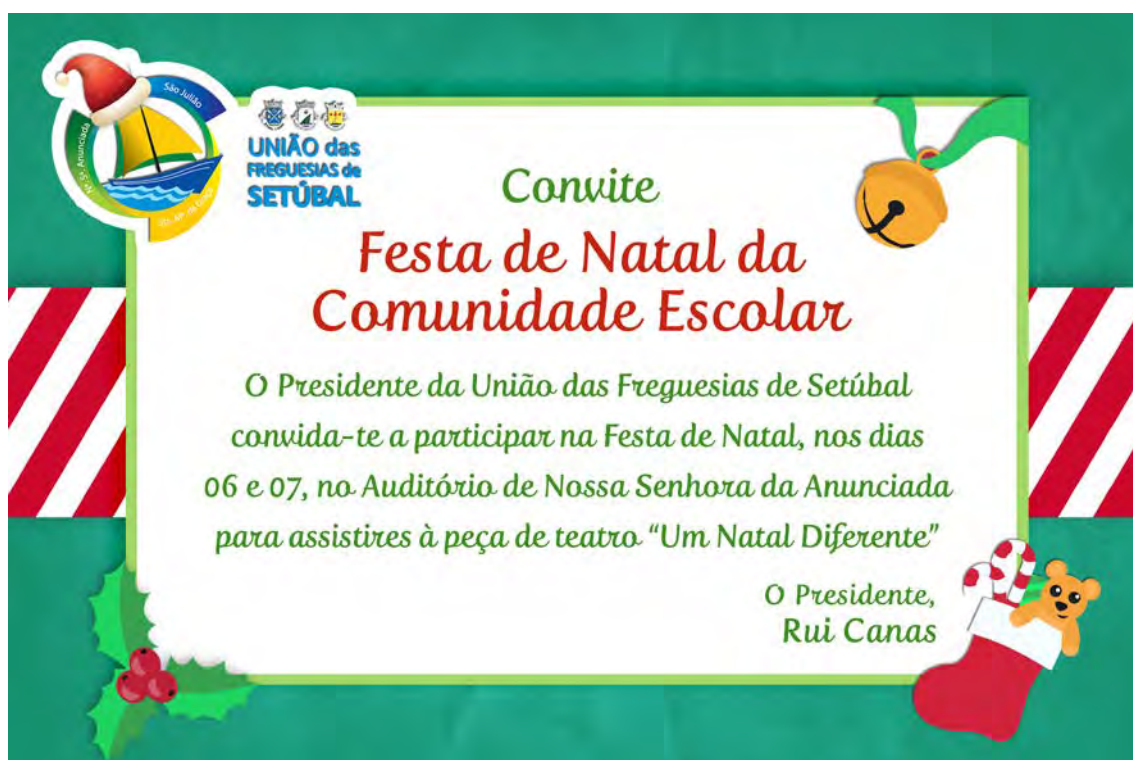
São Julião
Nª Sª Anunciada
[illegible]

UNIÃO das FREGUESIAS de SETÚBAL

Convite

Festa de Natal da Comunidade Escolar

O Presidente da União das Freguesias de Setúbal convida-te a participar na Festa de Natal, nos dias 06 e 07, no Auditório de Nossa Senhora da Anunciada para assistires à peça de teatro "Um Natal Diferente"

O Presidente,
Rui Canas